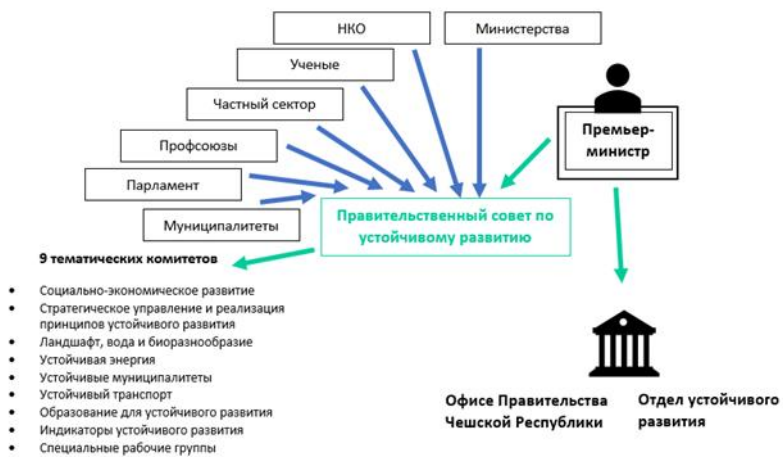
НКО

Министерства

Ученые

Частный сектор

Профсоюзы

Парламент

Муниципалитеты

Премьер-министр

Правительственный совет по устойчивому развитию

9 тематических комитетов

- Социально-экономическое развитие
- Стратегическое управление и реализация принципов устойчивого развития
- Ландшафт, вода и биоразнообразие
- Устойчивая энергия
- Устойчивые муниципалитеты
- Устойчивый транспорт
- Образование для устойчивого развития
- Индикаторы устойчивого развития
- Специальные рабочие группы

Офисе Правительства Чешской Республики

Отдел устойчивого развития